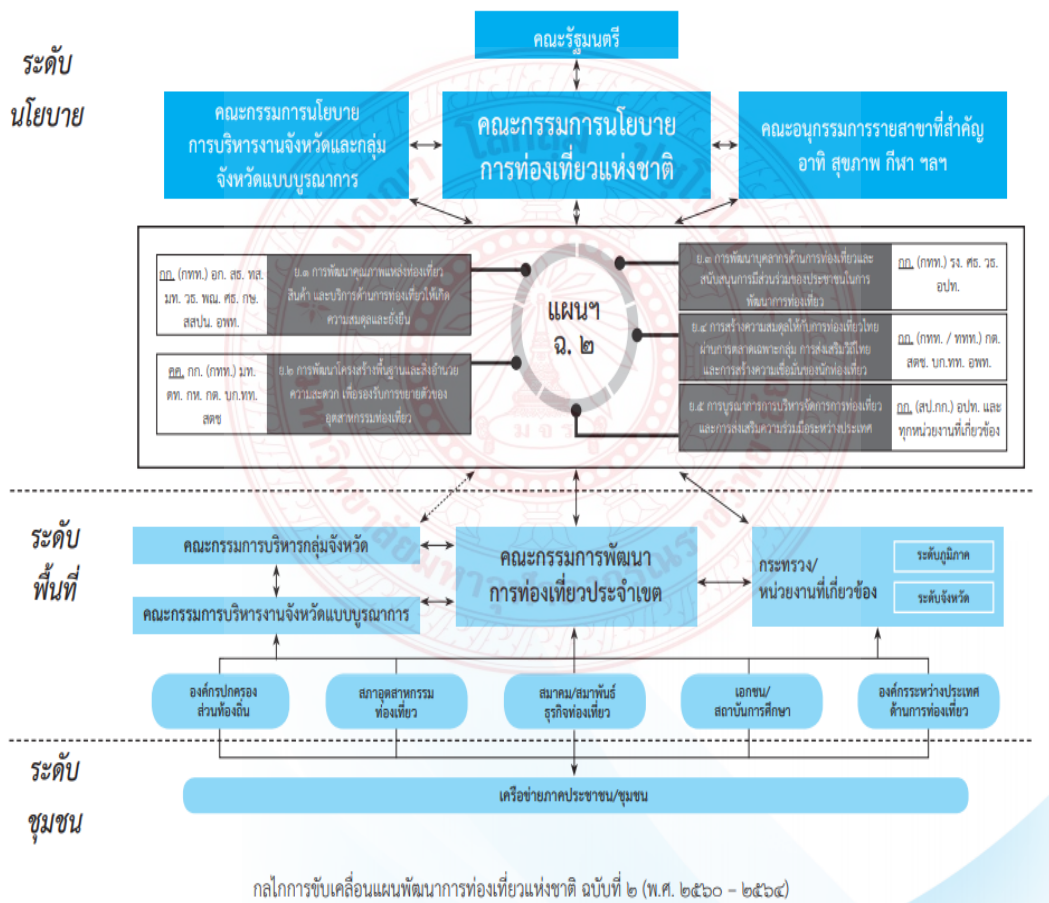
ระดับ
นโยบาย

คณะรัฐมนตรี

คณะกรรมการนโยบาย
การบริหารงานจังหวัดและกลุ่มจังหวัดแบบบูรณาการ

คณะกรรมการนโยบาย
การท่องเที่ยวแห่งชาติ

คณะอนุกรรมการรายสาขาที่สำคัญ
อาทิ สุขภาพ กีฬา ฯลฯ

กก. (กทท.) อก. สธ. ทส. มท. วธ. พณ. ศธ. กษ. สสปน. อพท.

ย.๑ การพัฒนาคุณภาพแหล่งท่องเที่ยว สินค้า และบริการด้านการท่องเที่ยวให้เกิดความสมดุลและยั่งยืน

คค. กก. (กทท.) มท. ดท. กห. กต. บก.ทท. สตช

ย.๒ การพัฒนาโครงสร้างพื้นฐานและสิ่งอำนวยความสะดวก เพื่อรองรับการขยายตัวของอุตสาหกรรมท่องเที่ยว

แผนฯ
ฉ. ๒

ย.๓ การพัฒนาบุคลากรด้านการท่องเที่ยวและสนับสนุนการมีส่วนร่วมของประชาชนในการพัฒนาการท่องเที่ยว

กก. (กทท.) รง. ศธ. วธ. อปท.

ย.๔ การสร้างความสมดุลให้กับการท่องเที่ยวไทยผ่านการตลาดเฉพาะกลุ่ม การส่งเสริมวิถีไทย และการสร้างความเชื่อมั่นของนักท่องเที่ยว

กก. (กทท. / ททท.) กต. สตช. บก.ทท. อพท.

ย.๕ การบูรณาการการบริหารจัดการการท่องเที่ยว และการส่งเสริมความร่วมมือระหว่างประเทศ

กก. (สป.กก.) อปท. และทุกหน่วยงานที่เกี่ยวข้อง

ระดับ
พื้นที่

คณะกรรมการบริหารกลุ่มจังหวัด

คณะกรรมการบริหารงานจังหวัดแบบบูรณาการ

คณะกรรมการพัฒนา
การท่องเที่ยวประจำเขต

กระทรวง/
หน่วยงานที่เกี่ยวข้อง

ระดับภูมิภาค

ระดับจังหวัด

องค์กรปกครองส่วนท้องถิ่น

สภาอุตสาหกรรมท่องเที่ยว

สมาคม/สมาพันธ์ธุรกิจท่องเที่ยว

เอกชน/
สถาบันการศึกษา

องค์กรระหว่างประเทศด้านการท่องเที่ยว

ระดับ
ชุมชน

เครือข่ายภาคประชาชน/ชุมชน

กลไกการขับเคลื่อนแผนพัฒนาการท่องเที่ยวแห่งชาติ ฉบับที่ ๒ (พ.ศ. ๒๕๖๐ - ๒๕๖๔)